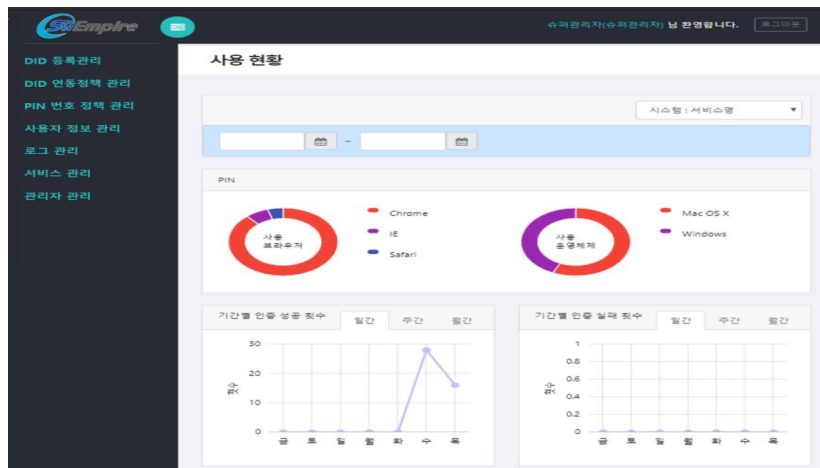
SKEmpire

슈퍼관리자(슈퍼관리자) 님 환영합니다. 로그아웃

DID 등록관리
DID 연동정책 관리
PIN 번호 정책 관리
사용자 정보 관리
로그 관리
서비스 관리
관리자 관리

사용 현황

시스템 : 서비스명

~

PIN

사용 브라우저

Chrome
IE
Safari

사용 운영체제

Mac OS X
Windows

기간별 인증 성공 횟수

일간 주간 월간

30
20
10
0

횟수

금 토 일 월 화 수 목

기간별 인증 실패 횟수

일간 주간 월간

1
0.8
0.6
0.4
0.2
0

횟수

금 토 일 월 화 수 목